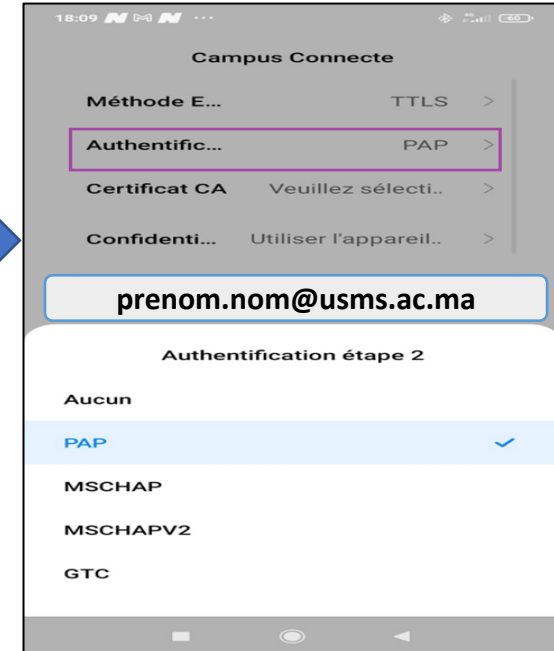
18:09

Campus Connecte

Méthode E... TTLS >

Authentific... PAP >

Certificat CA Veuillez sélecti.. >

Confidenti... Utiliser l'appareil.. >

prenom.nom@usms.ac.ma

Authentification étape 2

Aucun

PAP

MSCHAP

MSCHAPV2

GTC